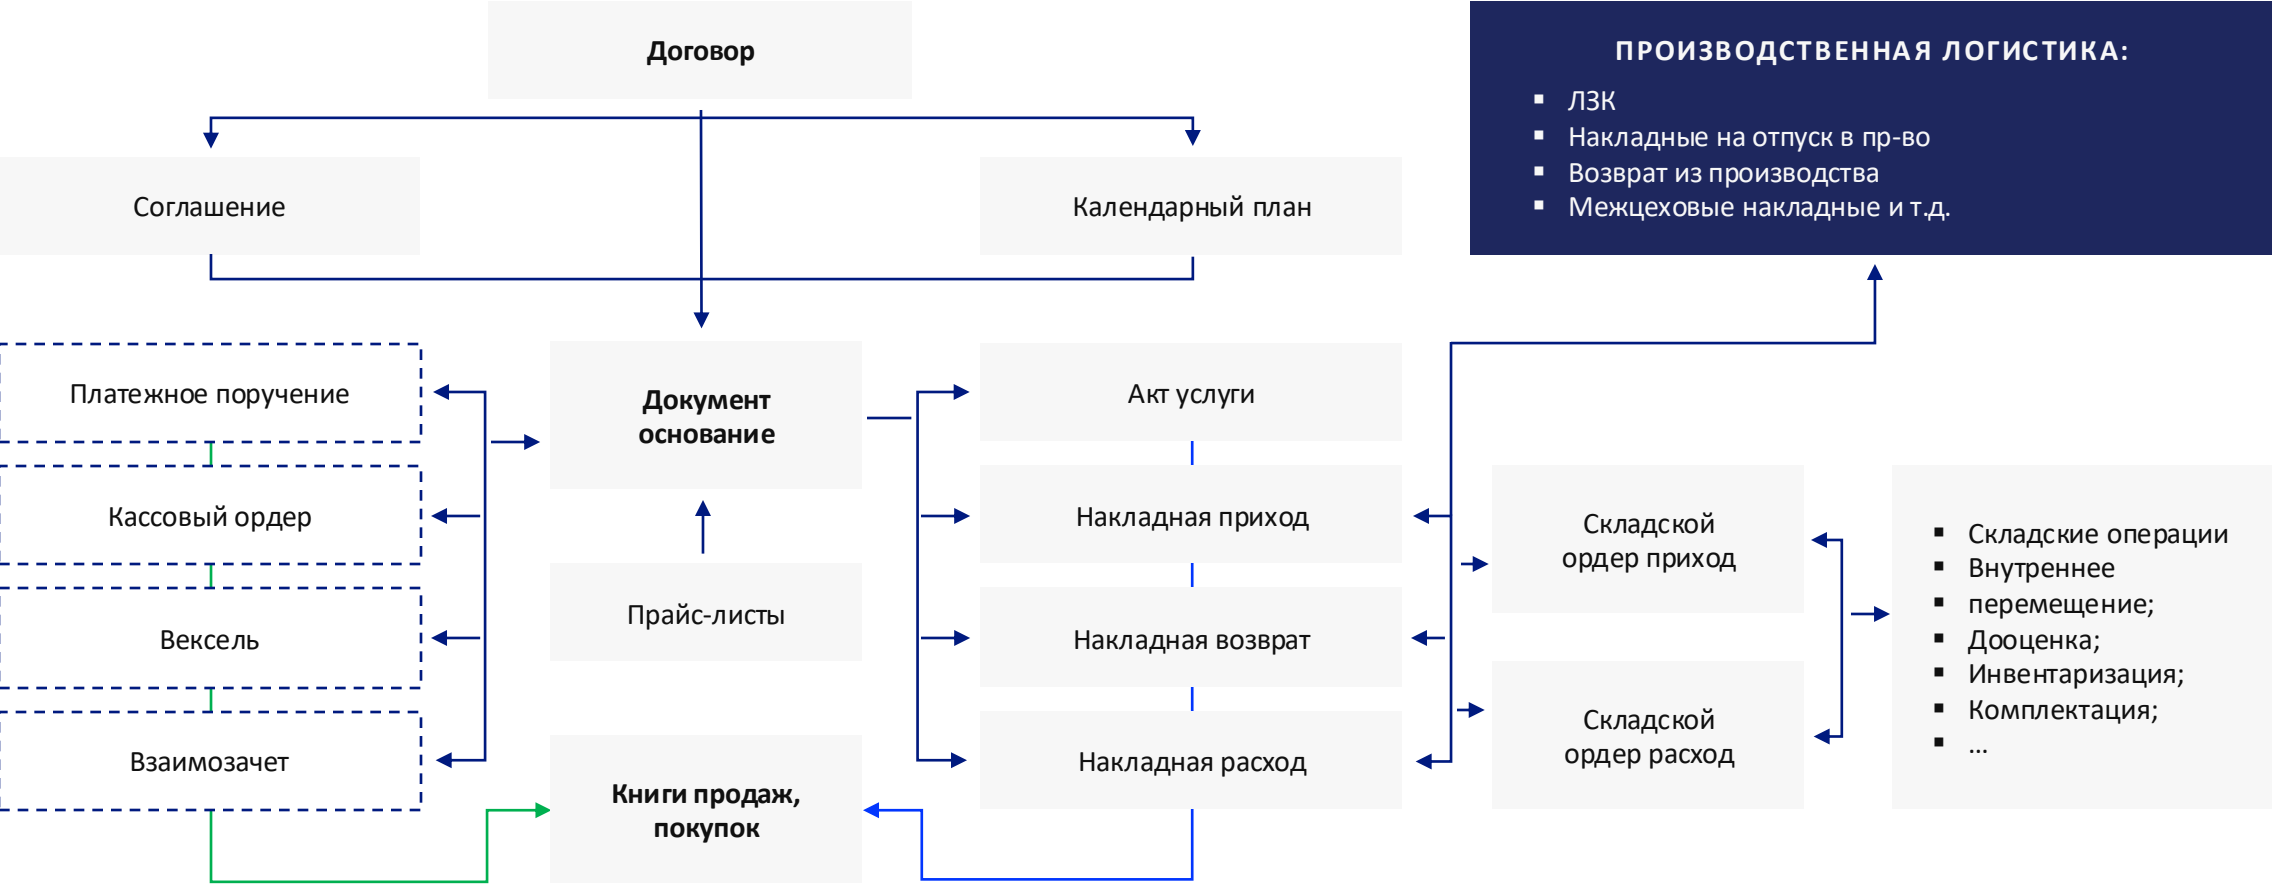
Договор

ПРОИЗВОДСТВЕННАЯ ЛОГИСТИКА:
- ЛЗК
- Накладные на отпуск в пр-во
- Возврат из производства
- Межцеховые накладные и т.д.

Соглашение

Календарный план

Платежное поручение

Кассовый ордер

Вексель

Взаимозачет

Документ основание

Прайс-листы

Книги продаж, покупок

Акт услуги

Накладная приход

Накладная возврат

Накладная расход

Складской ордер приход

Складской ордер расход

- Складские операции
- Внутреннее
- перемещение;
- Дооценка;
- Инвентаризация;
- Комплектация;
- ...